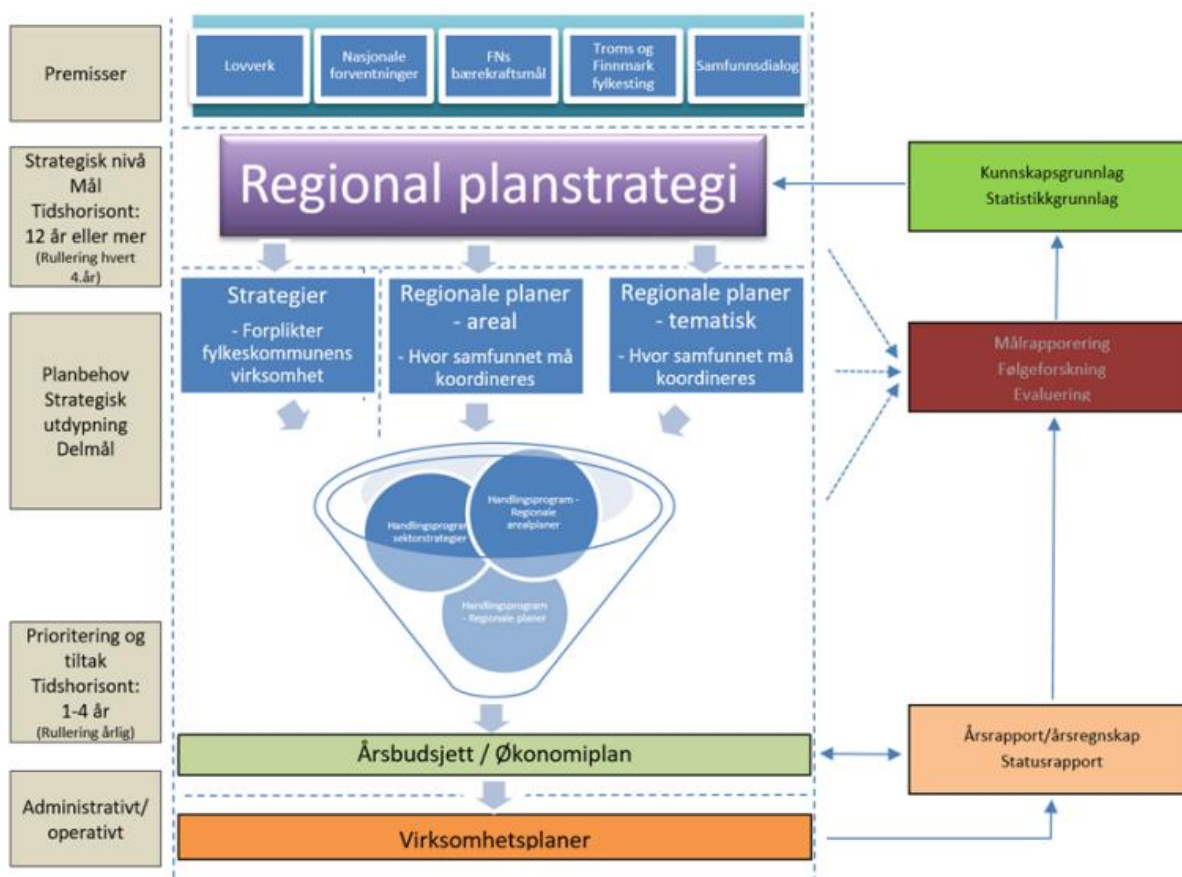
Premisser

Lovverk

Nasjonale forventninger

FNs bærekraftsmål

Troms og Finnmark fylkesting

Samfunnsdialog

Strategisk nivå
Mål
Tidshorisont:
12 år eller mer
(Rullering hvert 4.år)

Regional planstrategi

Kunnskapsgrunnlag
Statistikkgrunnlag

Strategier
- Forplikter fylkeskommunens virksomhet

Regionale planer - areal
- Hvor samfunnet må koordineres

Regionale planer - tematisk
- Hvor samfunnet må koordineres

Planbehov
Strategisk utdypning
Delmål

Målrapporering
Følgeforskning
Evaluering

Handlingsprogram sektorstrategier

Handlingsprogram - Regionale arealplaner

Handlingsprogram - Regionale planer

Prioritering og tiltak
Tidshorisont:
1-4 år
(Rullering årlig)

Årsbudsjett / Økonomiplan

Årsrapport/årsregnskap
Statusrapport

Administrativt/ operativt

Virksomhetsplaner